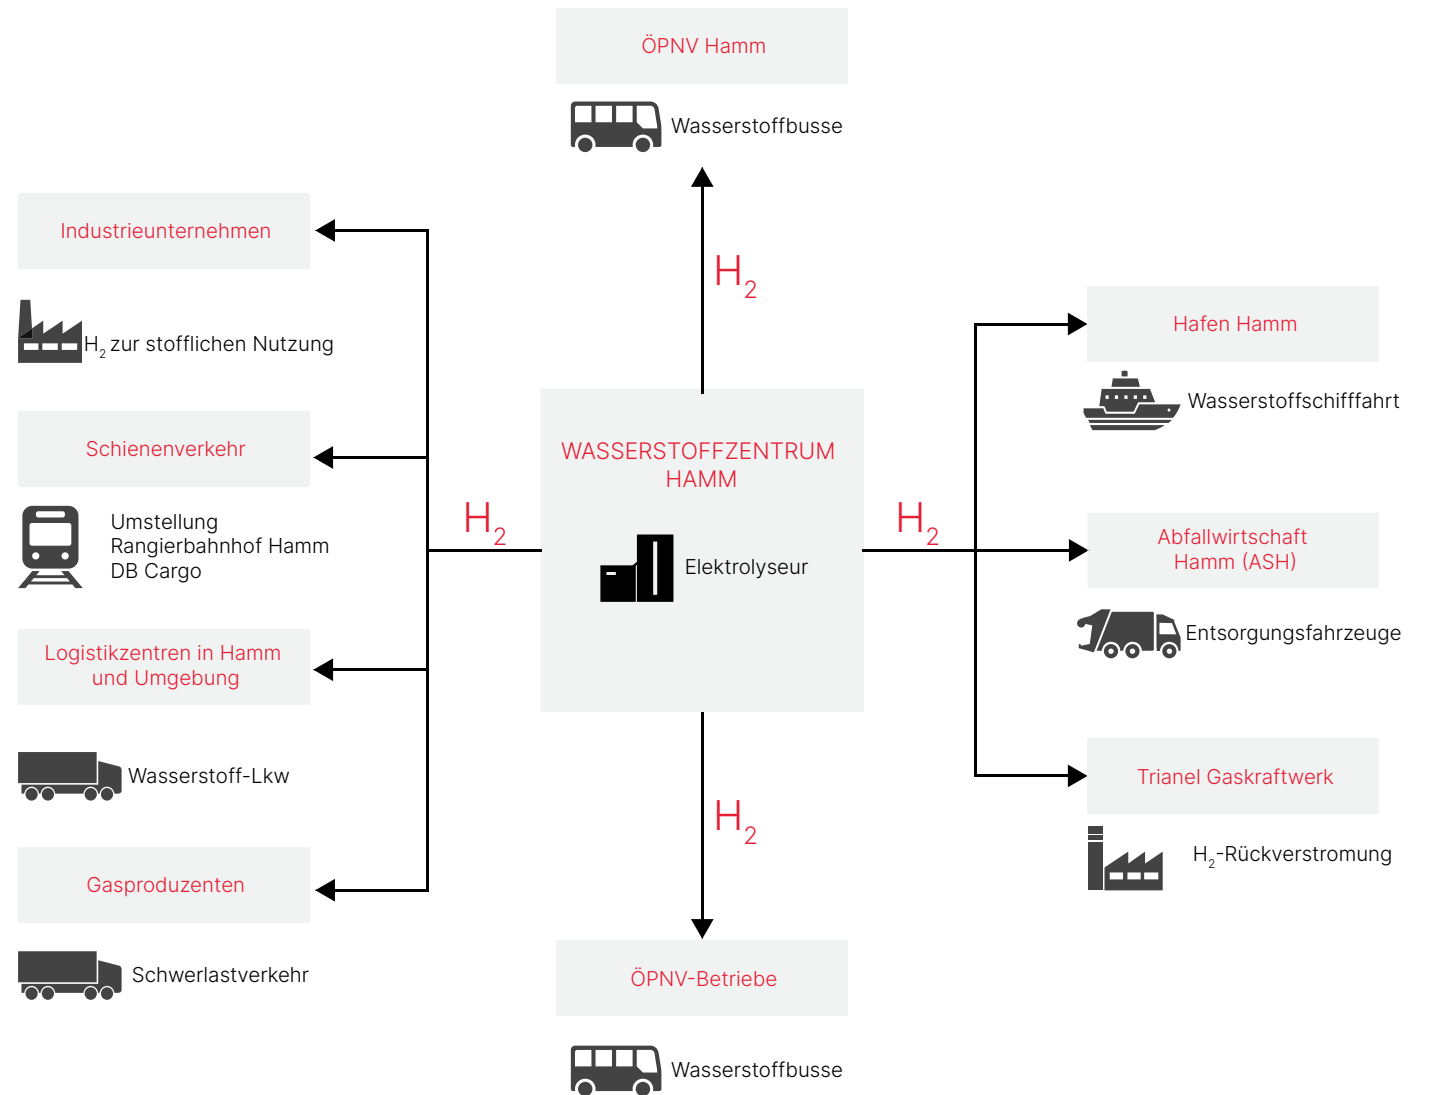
ÖPNV Hamm

Wasserstoffbusse

$H_2$

Industrieunternehmen

$H_2$ zur stofflichen Nutzung

Schienenverkehr

Umstellung Rangierbahnhof Hamm DB Cargo

Logistikzentren in Hamm und Umgebung

Wasserstoff-Lkw

Gasproduzenten

Schwerlastverkehr

$H_2$

WASSERSTOFFZENTRUM HAMM

Elektrolyseur

$H_2$

Hafen Hamm

Wasserstoffschifffahrt

Abfallwirtschaft Hamm (ASH)

Entsorgungsfahrzeuge

Trianel Gaskraftwerk

$H_2$-Rückverstromung

$H_2$

ÖPNV-Betriebe

Wasserstoffbusse